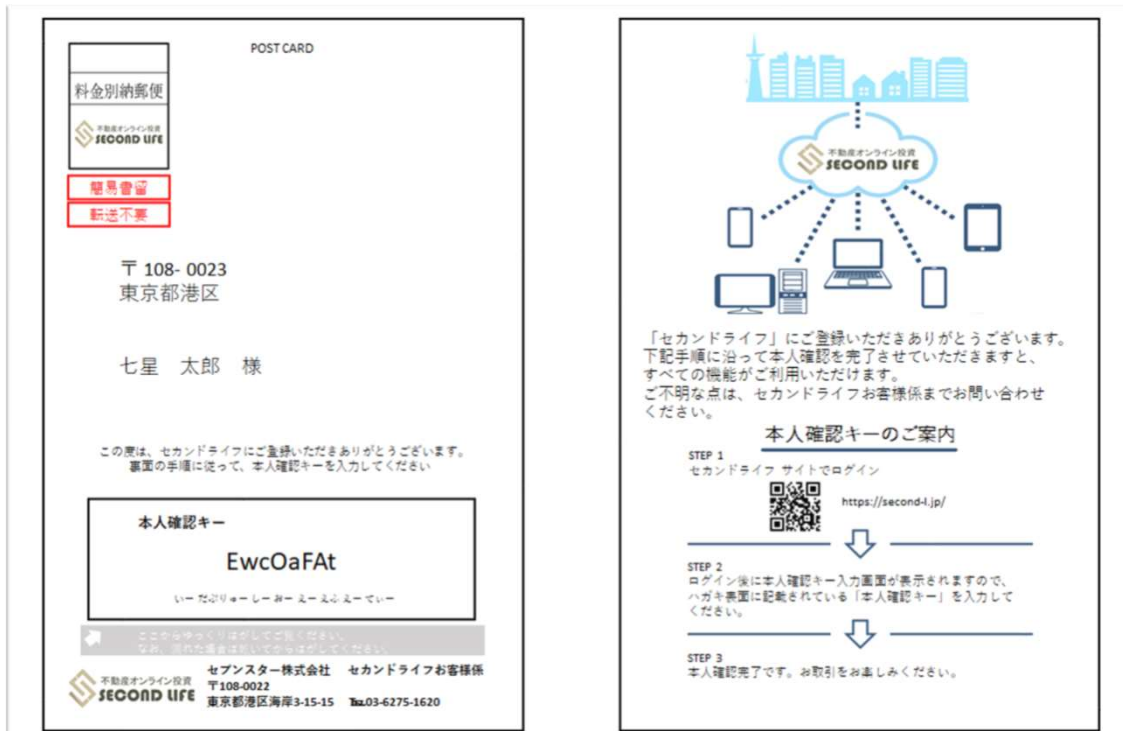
POST CARD

料金別納郵便

不動産オンライン投資
SECOND LIFE

簡易書留
転送不要

〒108- 0023
東京都港区

七星　太郎　様

この度は、セカンドライフにご登録いただきありがとうございます。
裏面の手順に従って、本人確認キーを入力してください

本人確認キー

EwcOaFAt

いー だぶりゅー しー おー えー えふ えー てぃー

ここからゆっくりはがしてご覧ください。
なお、濡れた場合は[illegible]

不動産オンライン投資
SECOND LIFE

セブンスター株式会社　セカンドライフお客様係
〒108-0022
東京都港区海岸3-15-15　TEL.03-6275-1620

不動産オンライン投資
SECOND LIFE

「セカンドライフ」にご登録いただきありがとうございます。
下記手順に沿って本人確認を完了させていただきますと、
すべての機能がご利用いただけます。
ご不明な点は、セカンドライフお客様係までお問い合わせください。

本人確認キーのご案内

STEP 1
セカンドライフ サイトでログイン

https://second-l.jp/

STEP 2
ログイン後に本人確認キー入力画面が表示されますので、
ハガキ表面に記載されている「本人確認キー」を入力してください。

STEP 3
本人確認完了です。お取引をお楽しみください。